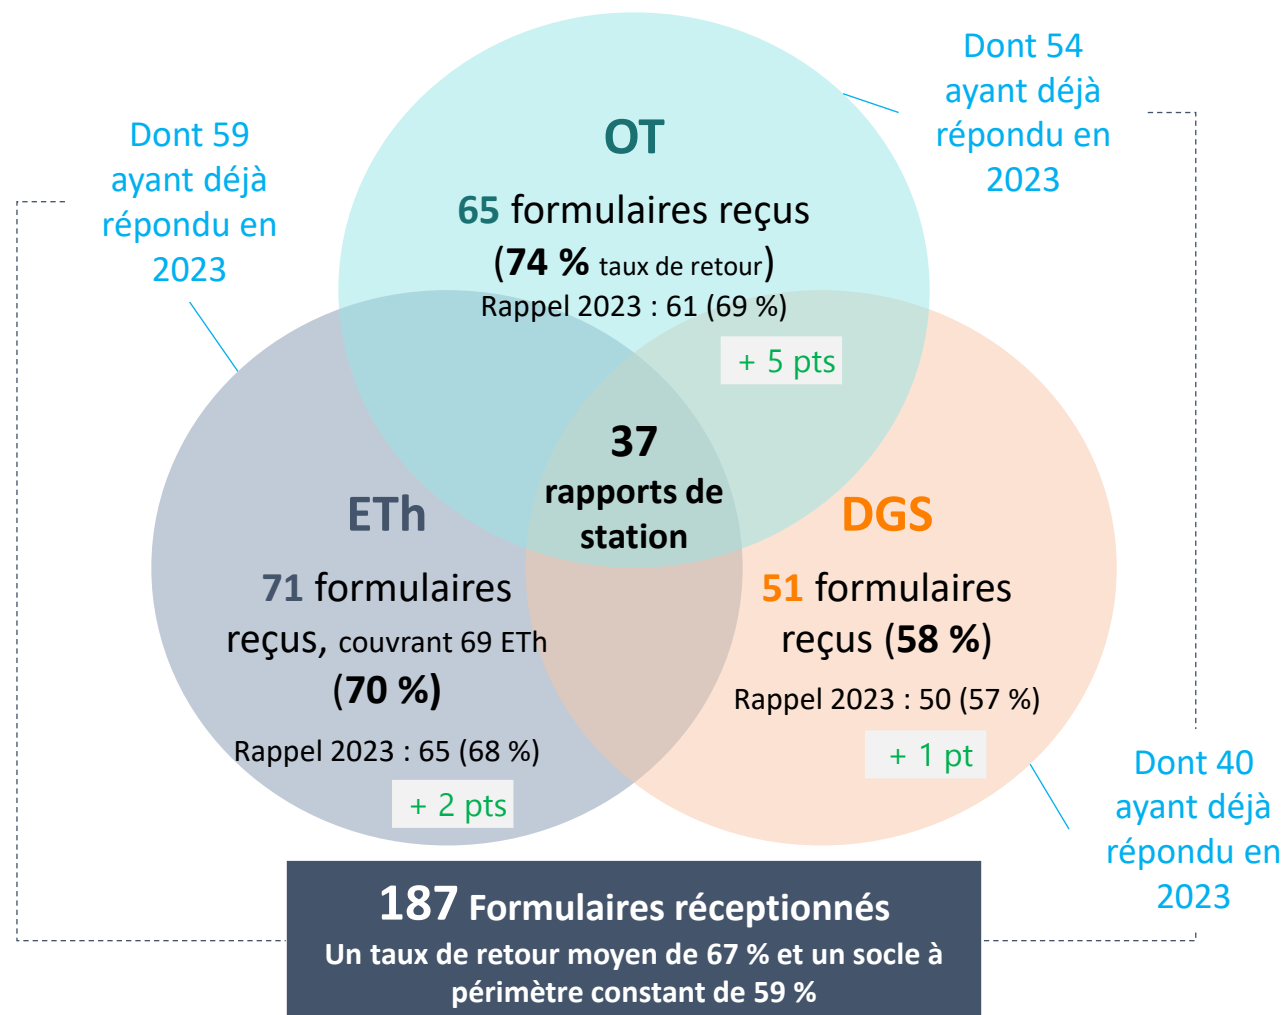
Dont 59 ayant déjà répondu en 2023

OT

65 formulaires reçus (74 % taux de retour)

Rappel 2023 : 61 (69 %)

+ 5 pts

Dont 54 ayant déjà répondu en 2023

37 rapports de station

ETh

71 formulaires reçus, couvrant 69 ETh (70 %)

Rappel 2023 : 65 (68 %)

+ 2 pts

DGS

51 formulaires reçus (58 %)

Rappel 2023 : 50 (57 %)

+ 1 pt

Dont 40 ayant déjà répondu en 2023

187 Formulaires réceptionnés

Un taux de retour moyen de 67 % et un socle à périmètre constant de 59 %